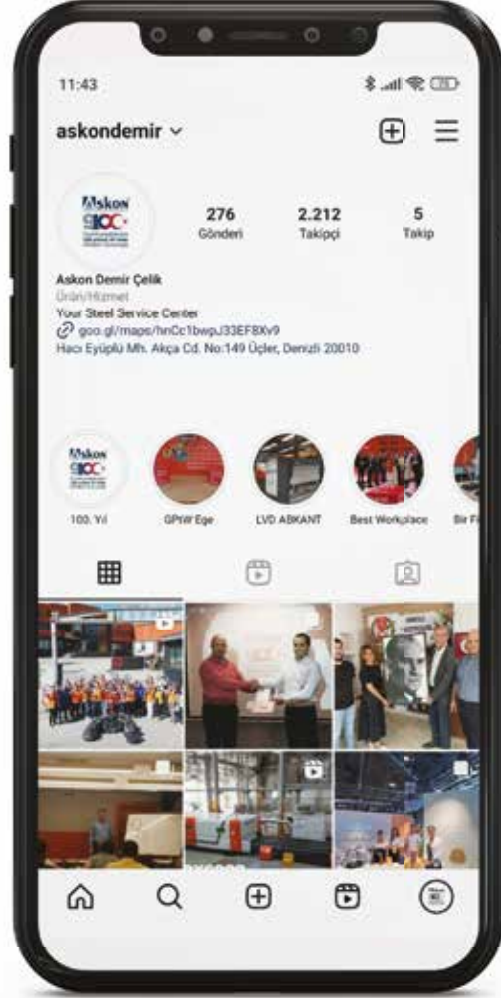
11:43

askondemir

276
Gönderi

2.212
Takipçi

5
Takip

Askon Demir Çelik
Ürün/Hizmet
Your Steel Service Center
goo.gl/maps/hnCc1bwpJ33EF8Xv9
Hacı Eyüplü Mh. Akça Cd. No:149 Üçler, Denizli 20010

100. Yıl
GPtW Ege
LVD ABKANT
Best Workplace
Bir F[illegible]